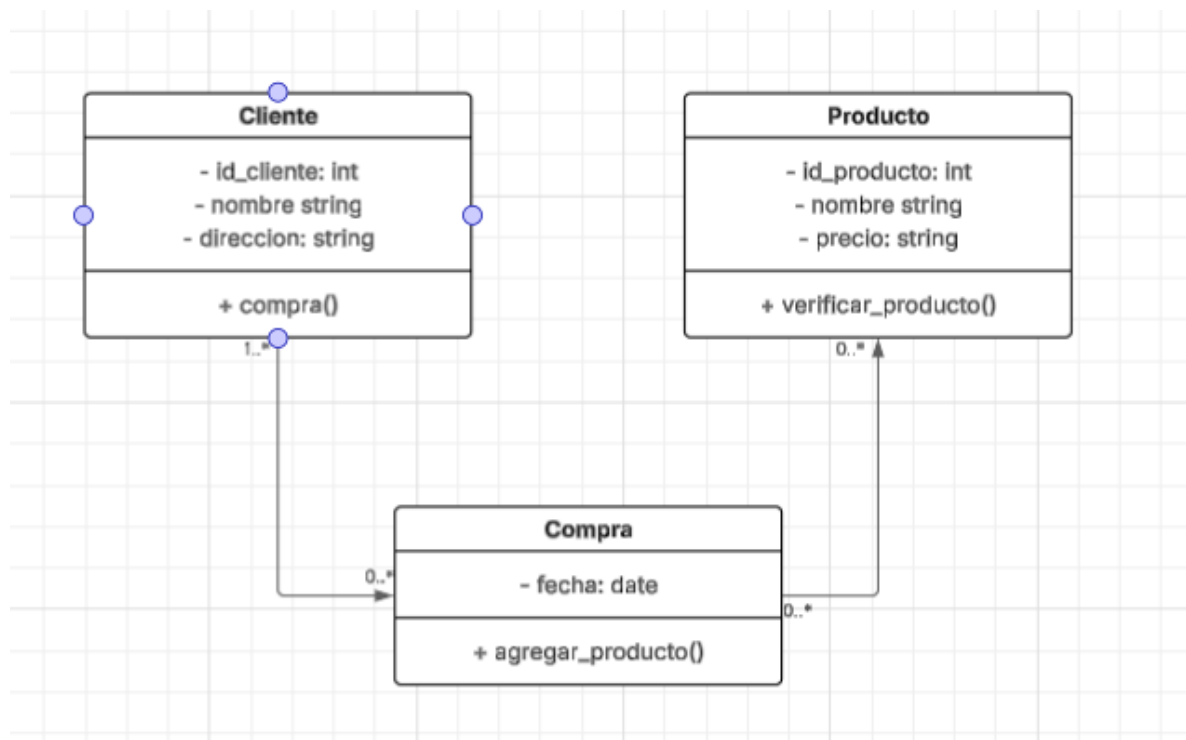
Cliente

- id_cliente: int
- nombre string
- direccion: string

+ compra()

Producto

- id_producto: int
- nombre string
- precio: string

+ verificar_producto()

1..*

0..*

0..*

Compra

- fecha: date

+ agregar_producto()

0..*